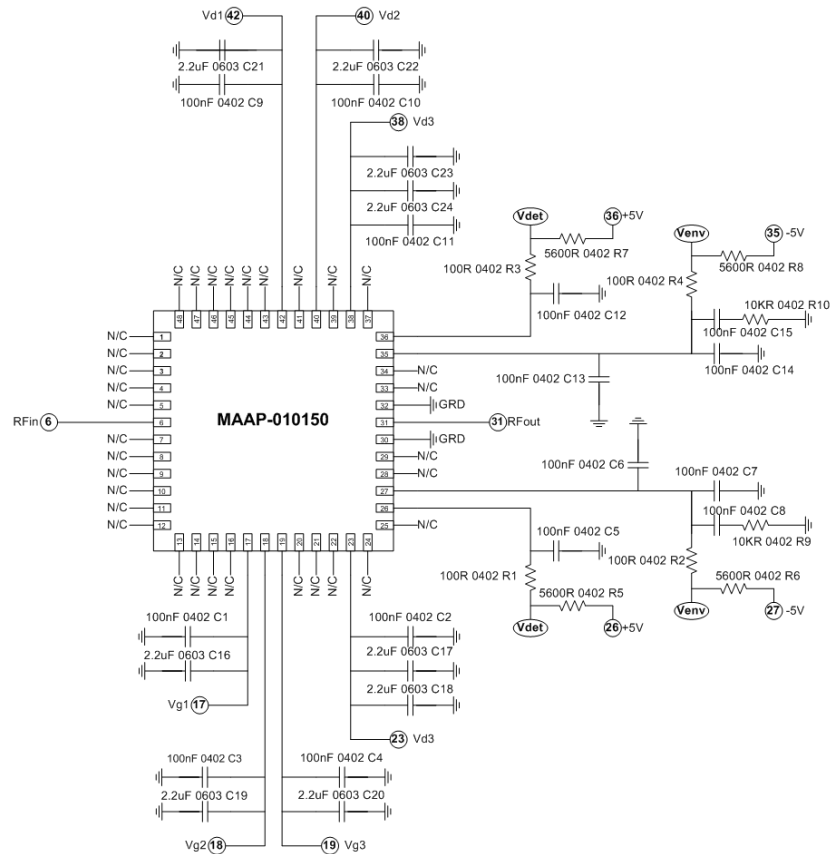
Vd1 42
40 Vd2
2.2uF 0603 C21
2.2uF 0603 C22
100nF 0402 C9
100nF 0402 C10
38 Vd3
2.2uF 0603 C23
2.2uF 0603 C24
100nF 0402 C11
Vdet
36 +5V
5600R 0402 R7
Venv
35 -5V
5600R 0402 R8
100R 0402 R3
100R 0402 R4
100nF 0402 C12
10KR 0402 R10
100nF 0402 C15
100nF 0402 C14
N/C N/C N/C N/C N/C N/C N/C N/C N/C
48 47 46 45 44 43 42 41 40 39 38 37
N/C 1
N/C 2
N/C 3
N/C 4
N/C 5
RFin 6 6
N/C 7
N/C 8
N/C 9
N/C 10
N/C 11
N/C 12
MAAP-010150
36
35
34 N/C
33 N/C
32 GRD
31 31 RFout
30 GRD
29 N/C
28 N/C
27
26
25 N/C
100nF 0402 C13
100nF 0402 C6
100nF 0402 C7
100nF 0402 C8
10KR 0402 R9
100R 0402 R2
5600R 0402 R6
Venv
27 -5V
100nF 0402 C5
100R 0402 R1
5600R 0402 R5
Vdet
26 +5V
13 14 15 16 17 18 19 20 21 22 23 24
N/C N/C N/C N/C N/C N/C N/C N/C
100nF 0402 C1
2.2uF 0603 C16
Vg1 17
100nF 0402 C2
2.2uF 0603 C17
2.2uF 0603 C18
23 Vd3
100nF 0402 C3
2.2uF 0603 C19
100nF 0402 C4
2.2uF 0603 C20
Vg2 18
19 Vg3